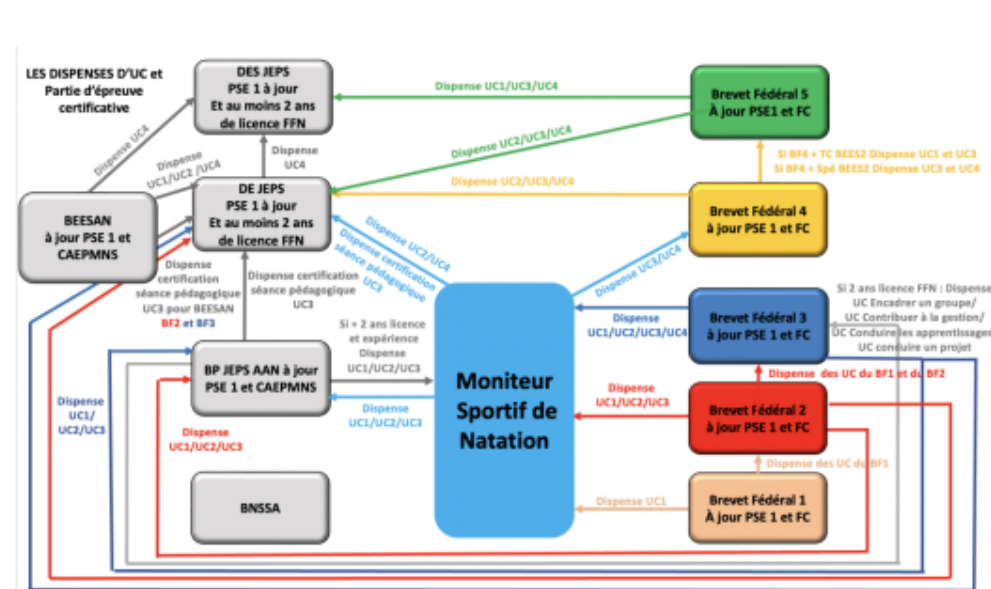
LES DISPENSES D'UC et Partie d'épreuve certificative

DES JEPS
PSE 1 à jour
Et au moins 2 ans de licence FFN

Dispense UC1/UC3/UC4

Brevet Fédéral 5
À jour PSE1 et FC

Dispense UC4

Dispense UC1/UC2/UC4

Dispense UC4

Dispense UC2/UC3/UC4

Si BF4 + TC BEES2 Dispense UC1 et UC3
Si BF4 + Spé BEES2 Dispense UC3 et UC4

DE JEPS
PSE 1 à jour
Et au moins 2 ans de licence FFN

Dispense UC2/UC3/UC4

Brevet Fédéral 4
à jour PSE 1 et FC

BEESAN
à jour PSE 1 et CAEPMNS

Dispense UC2/UC4

Dispense certification séance pédagogique UC3

Dispense UC3/UC4

Dispense certification séance pédagogique UC3 pour BEESAN
BF2 et BF3

Dispense certification séance pédagogique UC3

Si 2 ans licence FFN : Dispense UC Encadrer un groupe/ UC Contribuer à la gestion/ UC Conduire les apprentissages/ UC conduire un projet

Dispense UC1/UC2/UC3/UC4

Brevet Fédéral 3
à jour PSE 1 et FC

Si + 2 ans licence et expérience Dispense UC1/UC2/UC3

Dispense des UC du BF1 et du BF2

BP JEPS AAN à jour PSE 1 et CAEPMNS

Moniteur Sportif de Natation

Dispense UC1/UC2/UC3

Dispense UC1/UC2/UC3

Dispense UC1/UC2/UC3

Brevet Fédéral 2
à jour PSE 1 et FC

Dispense UC1/UC2/UC3

Dispense des UC du BF1

BNSSA

Dispense UC1

Brevet Fédéral 1
À jour PSE 1 et FC